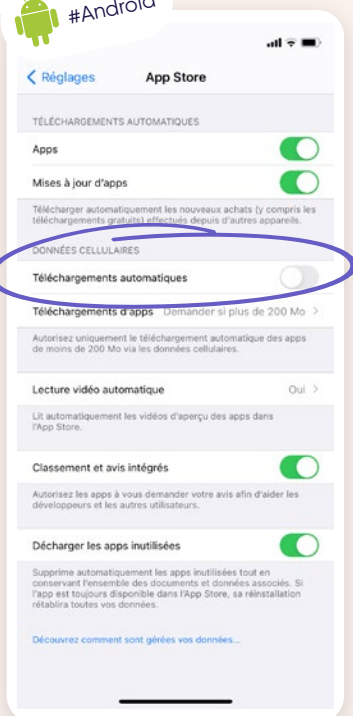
#Android

Réglages App Store

TÉLÉCHARGEMENTS AUTOMATIQUES

Apps

Mises à jour d'apps

Télécharger automatiquement les nouveaux achats (y compris les téléchargements gratuits) effectués depuis d'autres appareils.

DONNÉES CELLULAIRES

Téléchargements automatiques

Téléchargements d'apps Demander si plus de 200 Mo

Autorisez uniquement le téléchargement automatique des apps de moins de 200 Mo via les données cellulaires.

Lecture vidéo automatique Oui

Lit automatiquement les vidéos d'aperçu des apps dans l'App Store.

Classement et avis intégrés

Autorisez les apps à vous demander votre avis afin d'aider les développeurs et les autres utilisateurs.

Décharger les apps inutilisées

Supprime automatiquement les apps inutilisées tout en conservant l'ensemble des documents et données associés. Si l'app est toujours disponible dans l'App Store, sa réinstallation rétablira toutes vos données.

Découvrez comment sont gérées vos données...